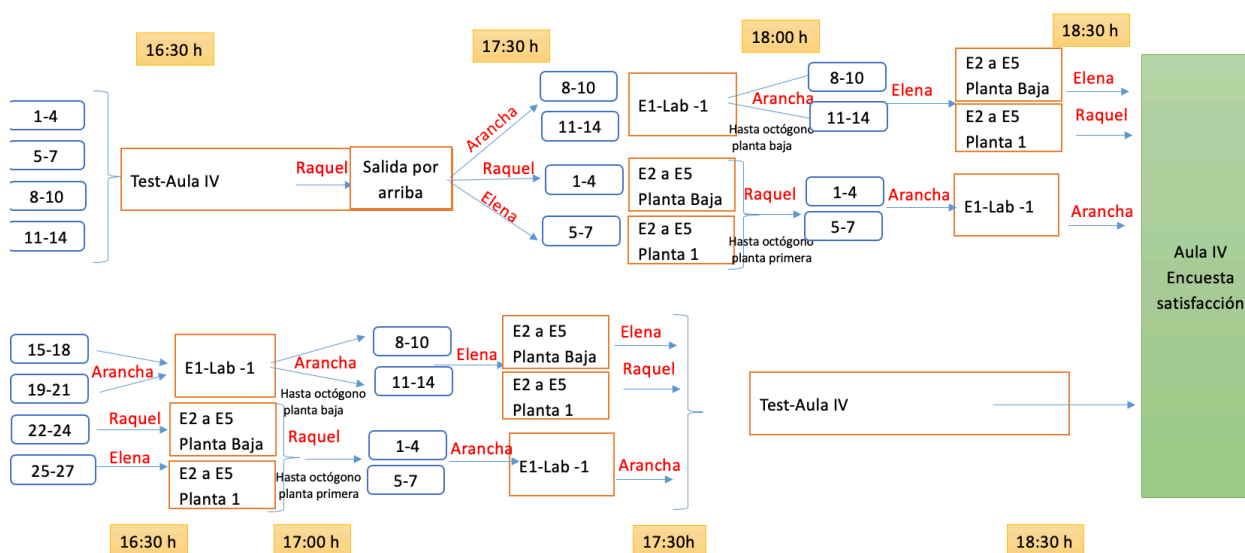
16:30 h

17:30 h

18:00 h

18:30 h

1-4

5-7

8-10

11-14

Test-Aula IV

Raquel

Salida por arriba

Arancha

Raquel

Elena

8-10

11-14

1-4

5-7

E1-Lab -1

E2 a E5 Planta Baja

E2 a E5 Planta 1

Arancha

Hasta octógono planta baja

8-10

11-14

Elena

E2 a E5 Planta Baja

E2 a E5 Planta 1

Elena

Raquel

Raquel

Hasta octógono planta primera

1-4

5-7

Arancha

E1-Lab -1

Arancha

Aula IV Encuesta satisfacción

15-18

19-21

Arancha

E1-Lab -1

Arancha

Hasta octógono planta baja

8-10

11-14

Elena

E2 a E5 Planta Baja

E2 a E5 Planta 1

Elena

Raquel

22-24

Raquel

E2 a E5 Planta Baja

25-27

Elena

E2 a E5 Planta 1

Raquel

Hasta octógono planta primera

1-4

5-7

Arancha

E1-Lab -1

Arancha

Test-Aula IV

16:30 h

17:00 h

17:30h

18:30 h